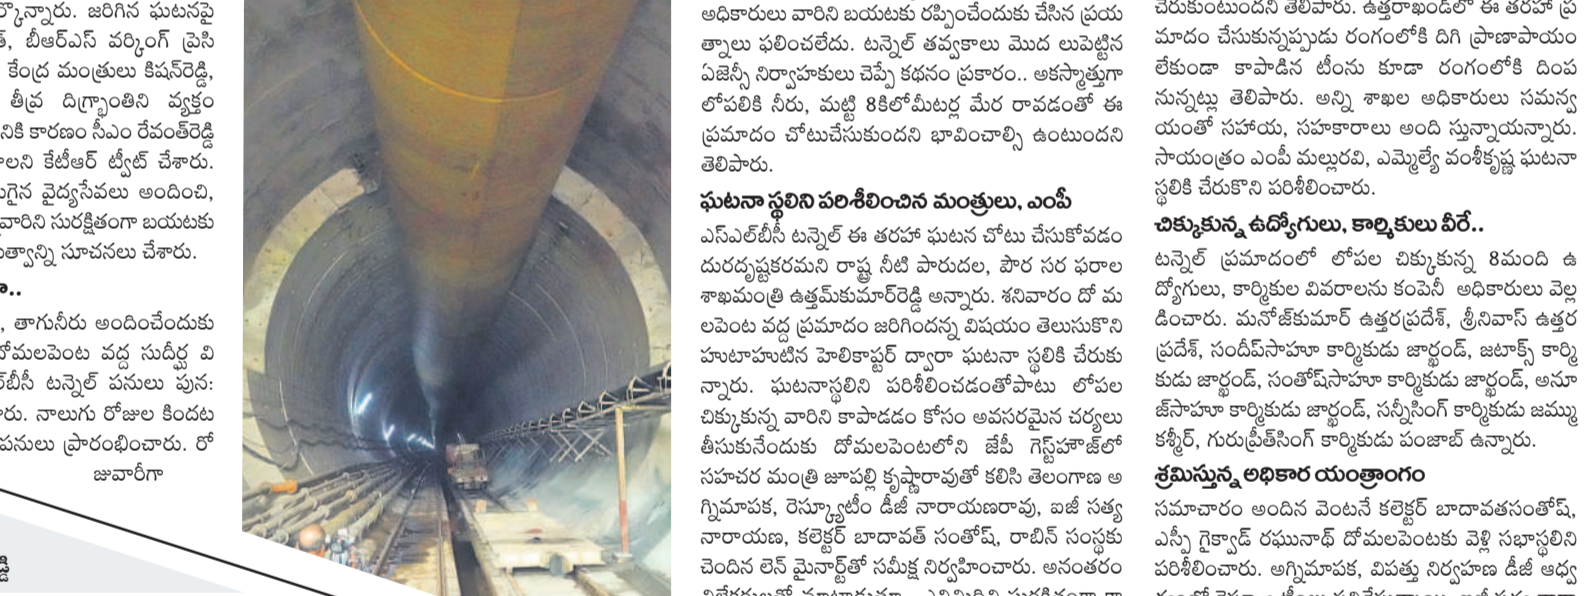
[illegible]క్కొన్నారు. జరిగిన ఘటనపై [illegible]్, బీఆర్ఎస్ వర్కింగ్ ప్రెసి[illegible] కేంద్ర మంత్రులు కిషన్‌రెడ్డి, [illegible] తీవ్ర దిగ్భ్రాంతిని వ్యక్తం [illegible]నికి కారణం సీఎం రేవంత్‌రెడ్డి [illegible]లని కేటీఆర్ ట్వీట్ చేశారు. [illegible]వసరైన వైద్యసేవలు అందించి, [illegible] వారిని సురక్షితంగా బయటకు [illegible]త్నాన్ని సూచనలు చేశారు.

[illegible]..

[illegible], తాగునీరు అందించేందుకు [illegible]దోమలపెంట వద్ద సుదీర్ఘ వి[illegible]బీసీ టన్నెల్ పనులు పున:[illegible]రు. నాలుగు రోజుల కిందట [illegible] పనులు ప్రారంభించారు. రో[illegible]

జువారీగా

అధికారులు వారిని బయటకు రప్పించేందుకు చేసిన ప్రయత్నాలు ఫలించలేదు. టన్నెల్ తవ్వకాలు మొద లుపెట్టిన ఏజెన్సీ నిర్వాహకులు చెప్పే కథనం ప్రకారం.. అకస్మాత్తుగా లోపలికి నీరు, మట్టి 8కిలోమీటర్ల మేర రావడంతో ఈ ప్రమాదం చోటుచేసుకుందని భావించాల్సి ఉంటుందని తెలిపారు.

ఘటనా స్థలిని పరిశీలించిన మంత్రులు, ఎంపీ

ఎస్ఎల్‌బీసీ టన్నెల్ ఈ తరహా ఘటన చోటు చేసుకోవడం దురదృష్టకరమని రాష్ట్ర నీటి పారుదల, పౌర సర ఫరాల శాఖమంత్రి ఉత్తమ్‌కుమార్‌రెడ్డి అన్నారు. శనివారం దో మలపెంట వద్ద ప్రమాదం జరిగిందన్న విషయం తెలుసుకొని హుటాహుటిన హెలికాప్టర్ ద్వారా ఘటనా స్థలికి చేరుకున్నారు. ఘటనాస్థలిని పరిశీలించడంతోపాటు లోపల చిక్కుకున్న వారిని కాపాడడం కోసం అవసరమైన చర్యలు తీసుకునేందుకు దోమలపెంటలోని జేపీ గెస్ట్‌హౌజ్‌లో సహచర మంత్రి జూపల్లి కృష్ణారావుతో కలిసి తెలంగాణ అగ్నిమాపక, రెస్క్యూటీం డీజీ నారాయణరావు, ఐజీ సత్య నారాయణ, కలెక్టర్ బాదావత్ సంతోష్, రాబిన్ సంస్థకు చెందిన లెన్ మైనార్ట్‌తో సమీక్ష నిర్వహించారు. అనంతరం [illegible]

చేరుకుంటుందని తెలిపారు. ఉత్తరాఖండ్‌లో ఈ తరహా ప్రమాదం చేసుకున్నప్పుడు రంగంలోకి దిగి ప్రాణాపాయం లేకుండా కాపాడిన టీంను కూడా రంగంలోకి దింపనున్నట్లు తెలిపారు. అన్ని శాఖల అధికారులు సమన్వయంతో సహాయ, సహకారాలు అంది స్తున్నాయన్నారు. సాయంత్రం ఎంపీ మల్లురవి, ఎమ్మెల్యే వంశీకృష్ణ ఘటనా స్థలికి చేరుకొని పరిశీలించారు.

చిక్కుకున్న ఉద్యోగులు, కార్మికులు వీరే..

టన్నెల్ ప్రమాదంలో లోపల చిక్కుకున్న 8మంది ఉద్యోగులు, కార్మికుల వివరాలను కంపెనీ అధికారులు వెల్లడించారు. మనోజ్‌కుమార్ ఉత్తరప్రదేశ్, శ్రీనివాస్ ఉత్తర ప్రదేశ్, సందీప్‌సాహూ కార్మికుడు జార్ఖండ్, జటాక్స్ కార్మికుడు జార్ఖండ్, సంతోష్‌సాహూ కార్మికుడు జార్ఖండ్, అనూజ్‌సాహూ కార్మికుడు జార్ఖండ్, సన్నీసింగ్ కార్మికుడు జమ్ము కశ్మీర్, గురుప్రీత్‌సింగ్ కార్మికుడు పంజాబ్ ఉన్నారు.

శ్రమిస్తున్న అధికార యంత్రాంగం

సమాచారం అందిన వెంటనే కలెక్టర్ బాదావతసంతోష్, ఎస్పీ గైక్వాడ్ రఘునాథ్ దోమలపెంటకు వెళ్లి సభాస్థలిని పరిశీలించారు. అగ్నిమాపక, విపత్తు నిర్వహణ డీజీ ఆధ్వ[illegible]